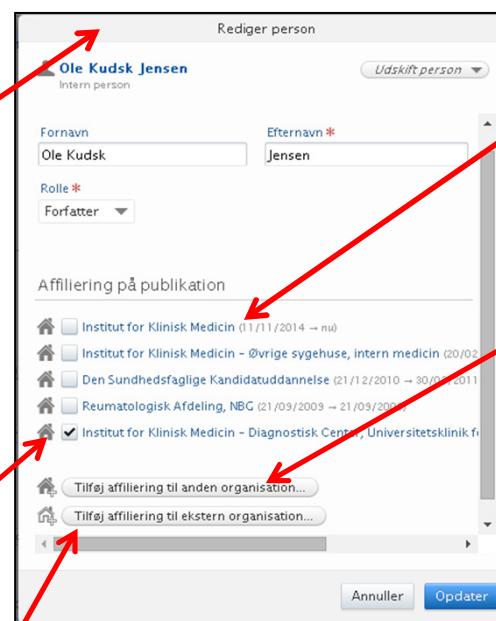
Rediger person

Ole Kudsk Jensen
Intern person

Udskift person

Fornavn
Ole Kudsk

Efternavn *
Jensen

Rolle *
Forfatter

Affiliering på publikation

Institut for Klinisk Medicin (11/11/2014 → nu)
Institut for Klinisk Medicin - Øvrige sygehuse, intern medicin (20/02
Den Sundhedsfaglige Kandidatuddannelse (21/12/2010 → 30/0
Reumatologisk Afdeling, NBG (21/09/2009 → 21/09/200
Institut for Klinisk Medicin - Diagnostisk Center, Universitetsklinik f

Tilføj affiliering til anden organisation...
Tilføj affiliering til ekstern organisation...

Annuller
Opdater